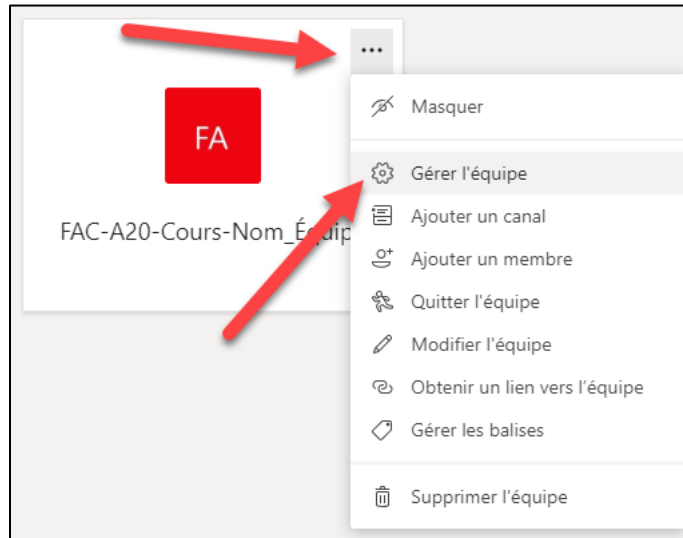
...

FA

FAC-A20-Cours-Nom_Équip

Masquer

Gérer l'équipe

Ajouter un canal

Ajouter un membre

Quitter l'équipe

Modifier l'équipe

Obtenir un lien vers l'équipe

Gérer les balises

Supprimer l'équipe